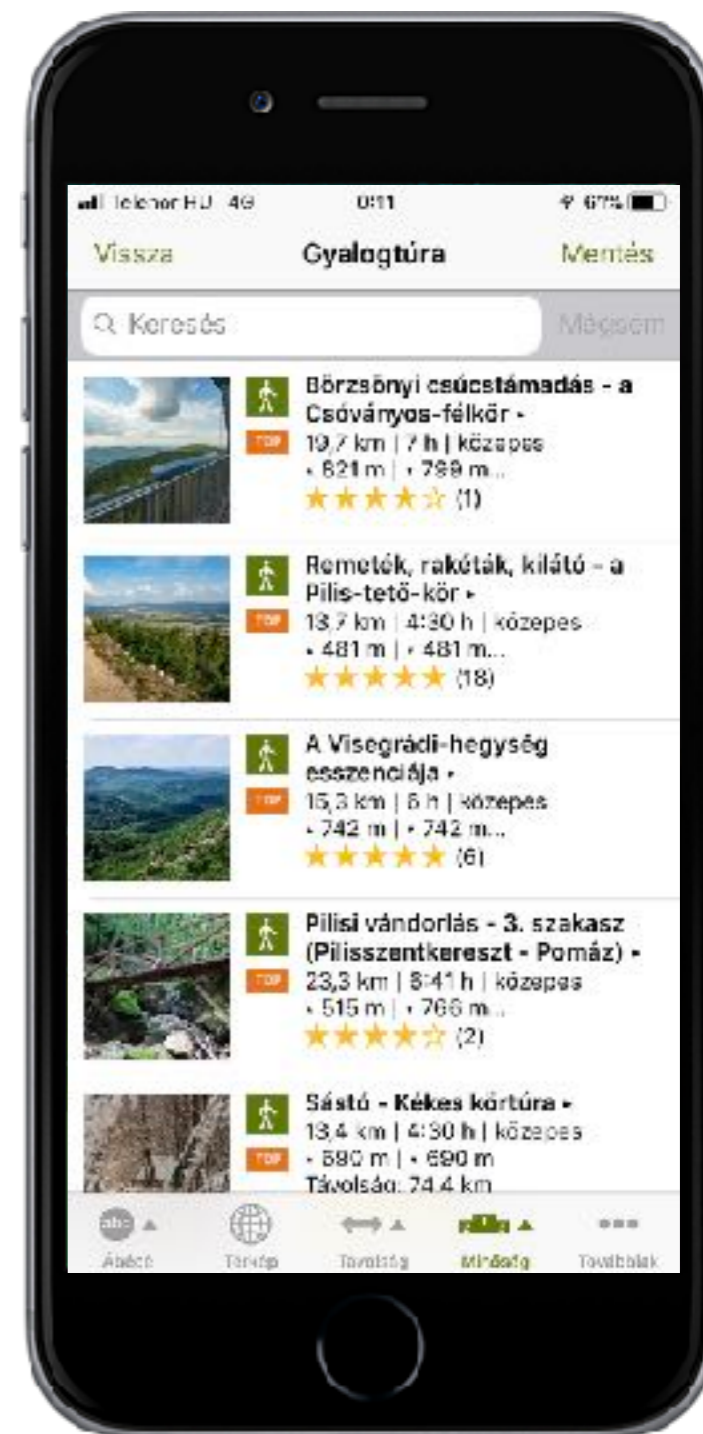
Telenor HU 4G 0:11 67%

Vissza Gyalogtúra Mentés

Keresés Mégsem

Börzsönyi csúcstámadás - a Csóványos-félkör ▸
TOP
19,7 km | 7 h | közepes
▴ 821 m | ▾ 799 m...
★★★★☆ (1)

Remeték, rakéták, kilátó - a Pilis-tető-kör ▸
TOP
13,7 km | 4:30 h | közepes
▴ 481 m | ▾ 481 m...
★★★★★ (18)

A Visegrádi-hegység esszenciája ▸
TOP
15,3 km | 6 h | közepes
▴ 742 m | ▾ 742 m...
★★★★★ (6)

Pilisi vándorlás - 3. szakasz (Pilisszentkereszt - Pomáz) ▸
TOP
23,3 km | 8:41 h | közepes
▴ 515 m | ▾ 766 m...
★★★★☆ (2)

Sástó - Kékes körtúra ▸
TOP
13,4 km | 4:30 h | közepes
▴ 690 m | ▾ 690 m
Távolság: 74,4 km

abc Ábécé Térkép Távolság Minőség Továbbiak